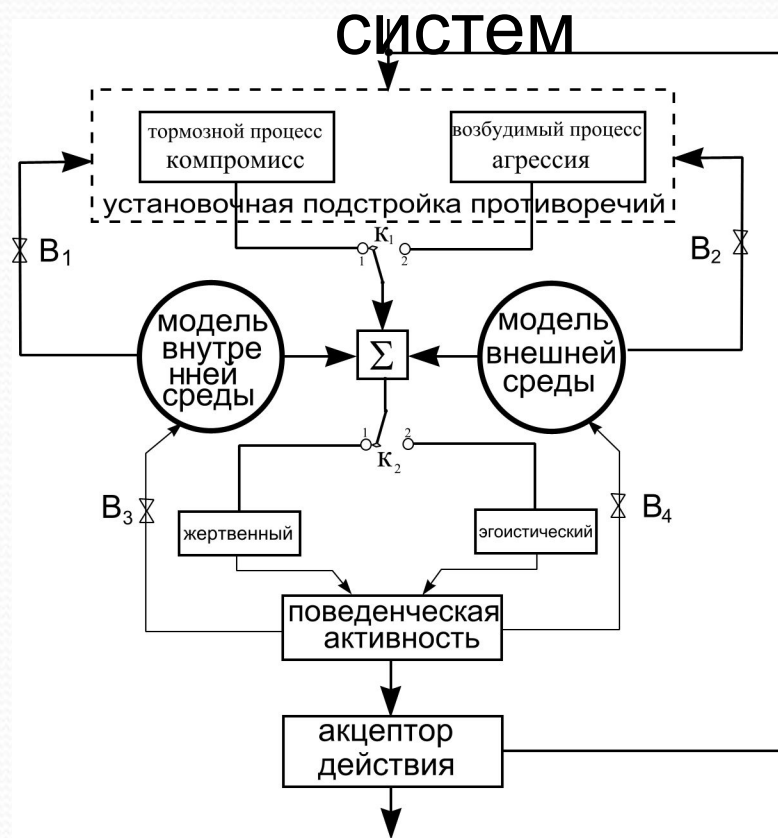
систем

тормозной процесс
компромисс

возбудимый процесс
агрессия

установочная подстройка противоречий

$B_1$

$K_1$

1

2

$B_2$

модель внутренней среды

$\Sigma$

модель внешней среды

1

2

$K_2$

$B_3$

жертвенный

эгоистический

$B_4$

поведенческая активность

акцептор действия